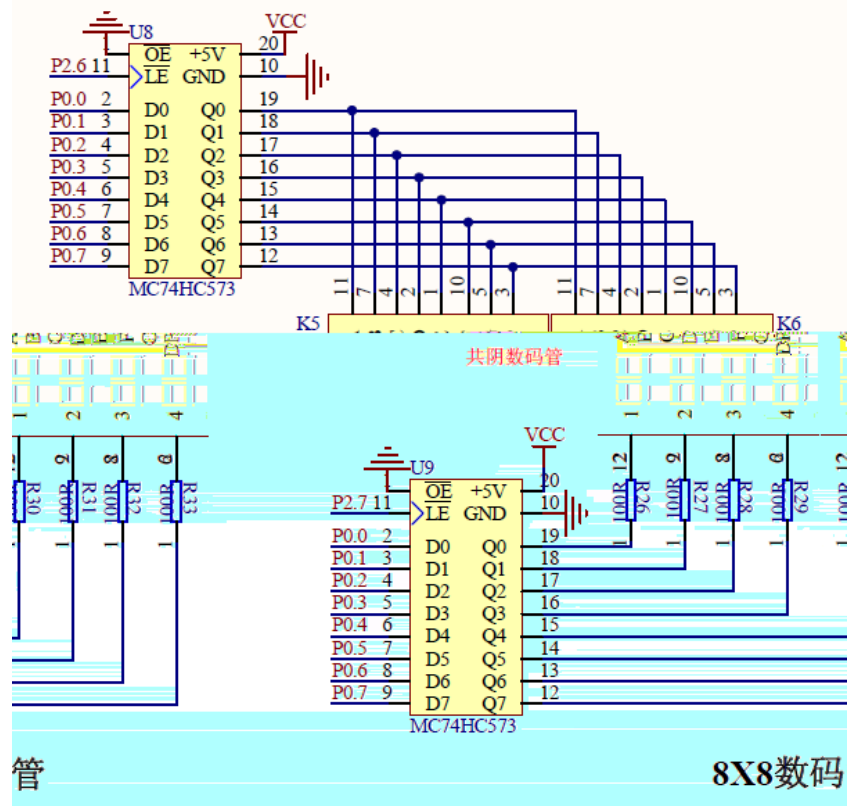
U8
VCC
$\overline{OE}$ +5V 20
P2.6 11 LE GND 10
P0.0 2 D0 Q0 19
P0.1 3 D1 Q1 18
P0.2 4 D2 Q2 17
P0.3 5 D3 Q3 16
P0.4 6 D4 Q4 15
P0.5 7 D5 Q5 14
P0.6 8 D6 Q6 13
P0.7 9 D7 Q7 12
MC74HC573

11 7 4 2 1 10 5 3
11 7 4 2 1 10 5 3
K5
K6
共阴数码管

1 2 3 4
1 2 3 4
R30 R31 R32 R33
R26 R27 R28 R29
100R 100R 100R 100R
100R 100R 100R 100R
12 9 8 6
12 9 8 6

U9
VCC
$\overline{OE}$ +5V 20
P2.7 11 LE GND 10
P0.0 2 D0 Q0 19
P0.1 3 D1 Q1 18
P0.2 4 D2 Q2 17
P0.3 5 D3 Q3 16
P0.4 6 D4 Q4 15
P0.5 7 D5 Q5 14
P0.6 8 D6 Q6 13
P0.7 9 D7 Q7 12
MC74HC573

管
8X8数码